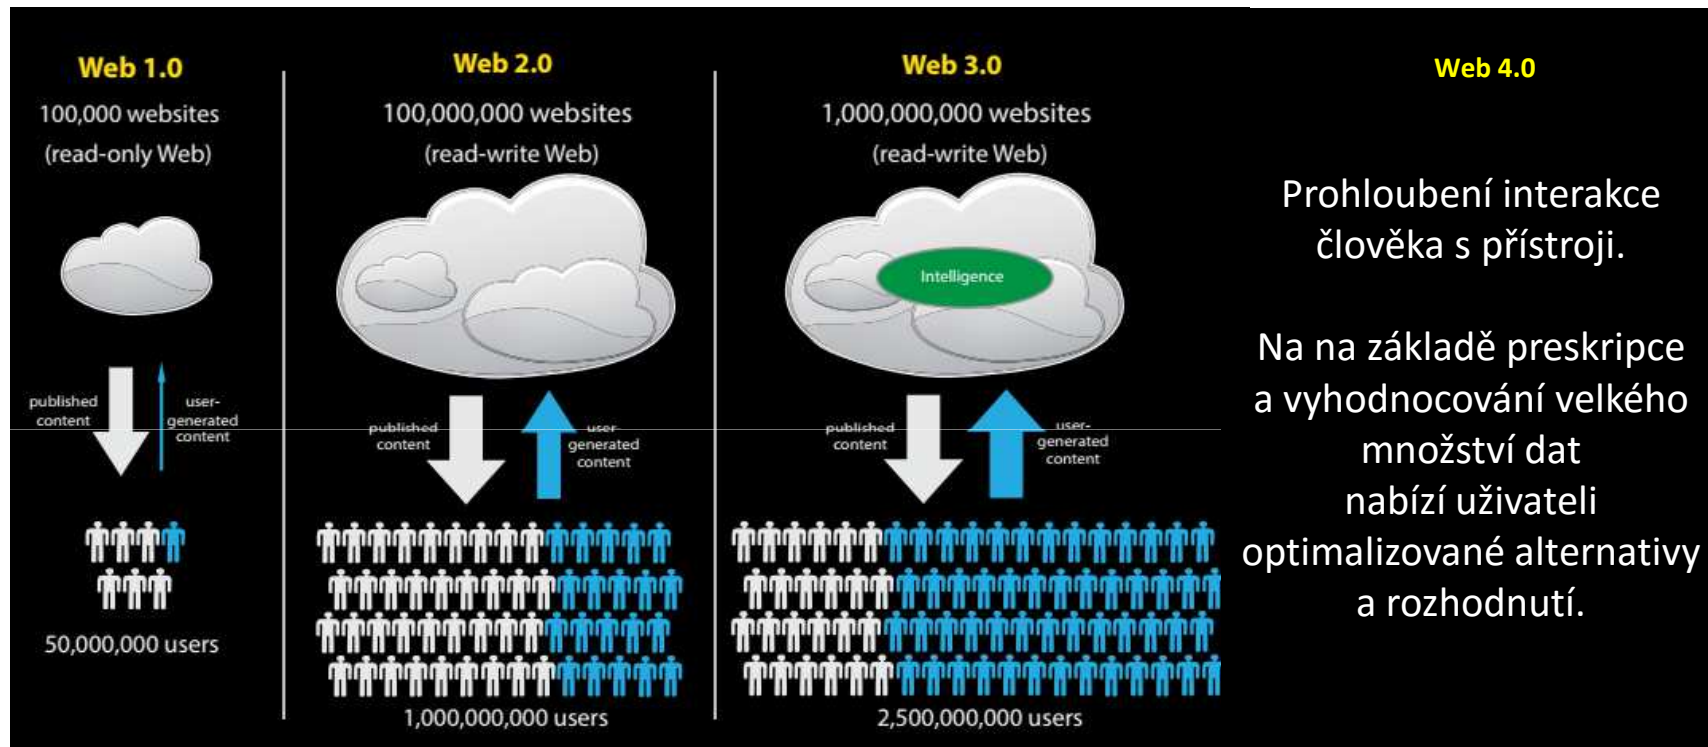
Web 1.0

100,000 websites
(read-only Web)

published content

user-generated content

50,000,000 users

Web 2.0

100,000,000 websites
(read-write Web)

published content

user-generated content

1,000,000,000 users

Web 3.0

1,000,000,000 websites
(read-write Web)

Intelligence

published content

user-generated content

2,500,000,000 users

Web 4.0

Prohloubení interakce člověka s přístroji.

Na na základě preskripce a vyhodnocování velkého množství dat nabízí uživateli optimalizované alternativy a rozhodnutí.